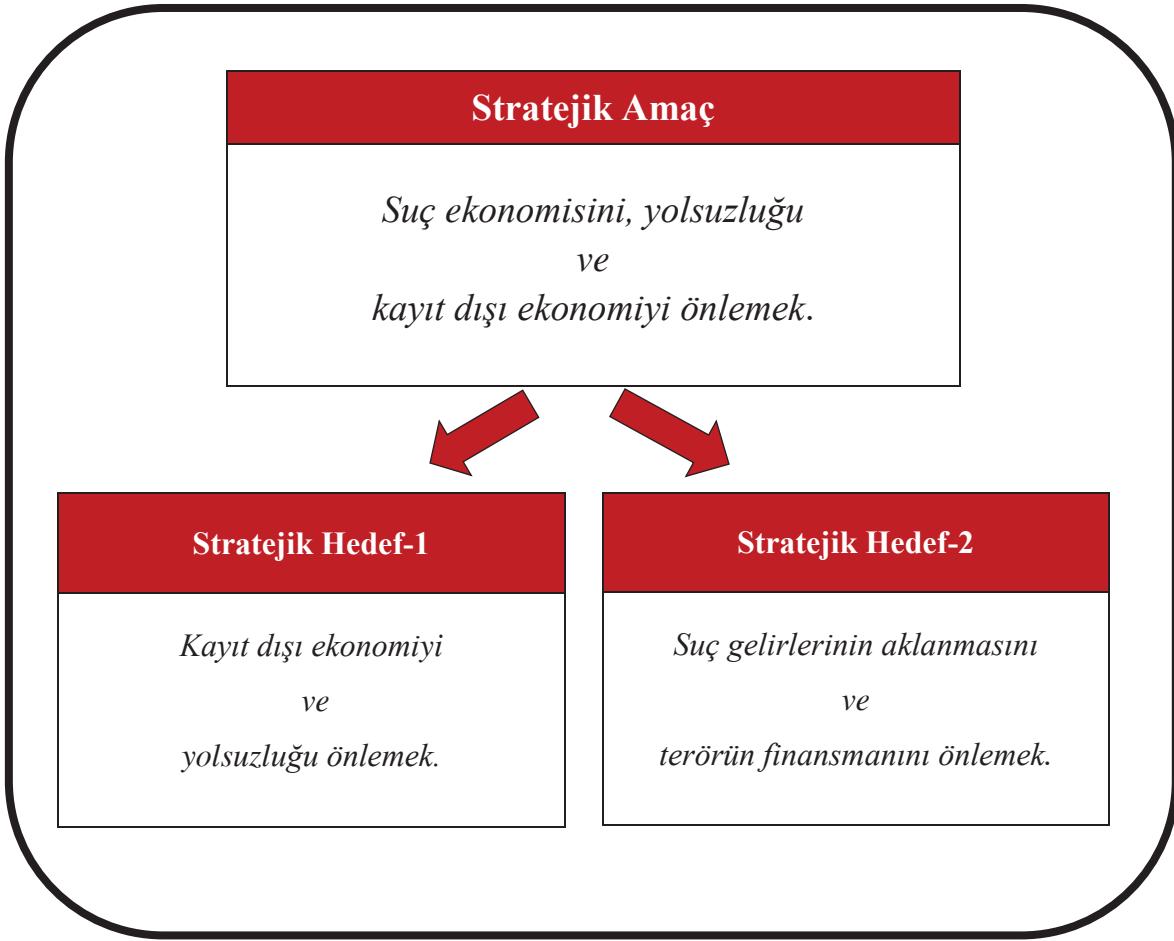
Stratejik Amaç

Suç ekonomisini, yolsuzluğu
ve
kayıt dışı ekonomiyi önlemek.

Stratejik Hedef-1

Kayıt dışı ekonomiyi
ve
yolsuzluğu önlemek.

Stratejik Hedef-2

Suç gelirlerinin aklanmasını
ve
terörün finansmanını önlemek.